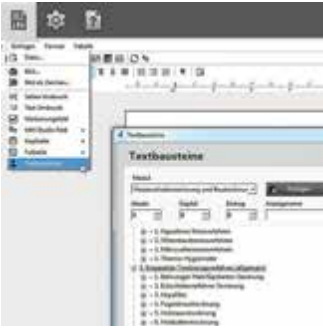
Einfügen Format Tabelle
Datei...
Bild...
Word als Zeichen...
Seitenumbruch
Textumbruch
Verbindungsfeld
HM-Studio-Feld
Kapitele
Tabelle
Textbausteine

Textbausteine

Textbausteine

Modul
Modul
Kapitel
Eintrag
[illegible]

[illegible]